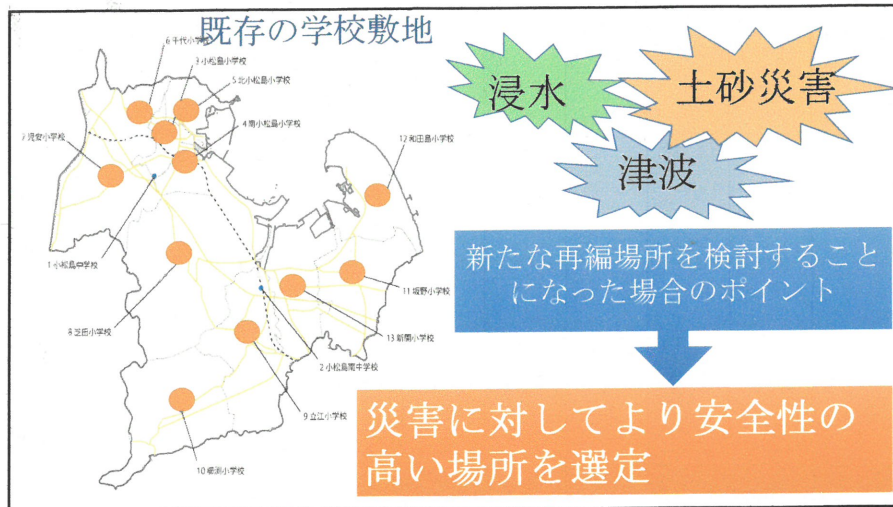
既存の学校敷地

6 千代小学校
3 小松島小学校
5 北小松島小学校
4 南小松島小学校
7 児安小学校
12 和田島小学校
1 小松島中学校
8 芝田小学校
11 坂野小学校
13 新開小学校
2 小松島南中学校
9 立江小学校
10 櫛渕小学校

浸水
土砂災害
津波

新たな再編場所を検討することになった場合のポイント

災害に対してより安全性の高い場所を選定